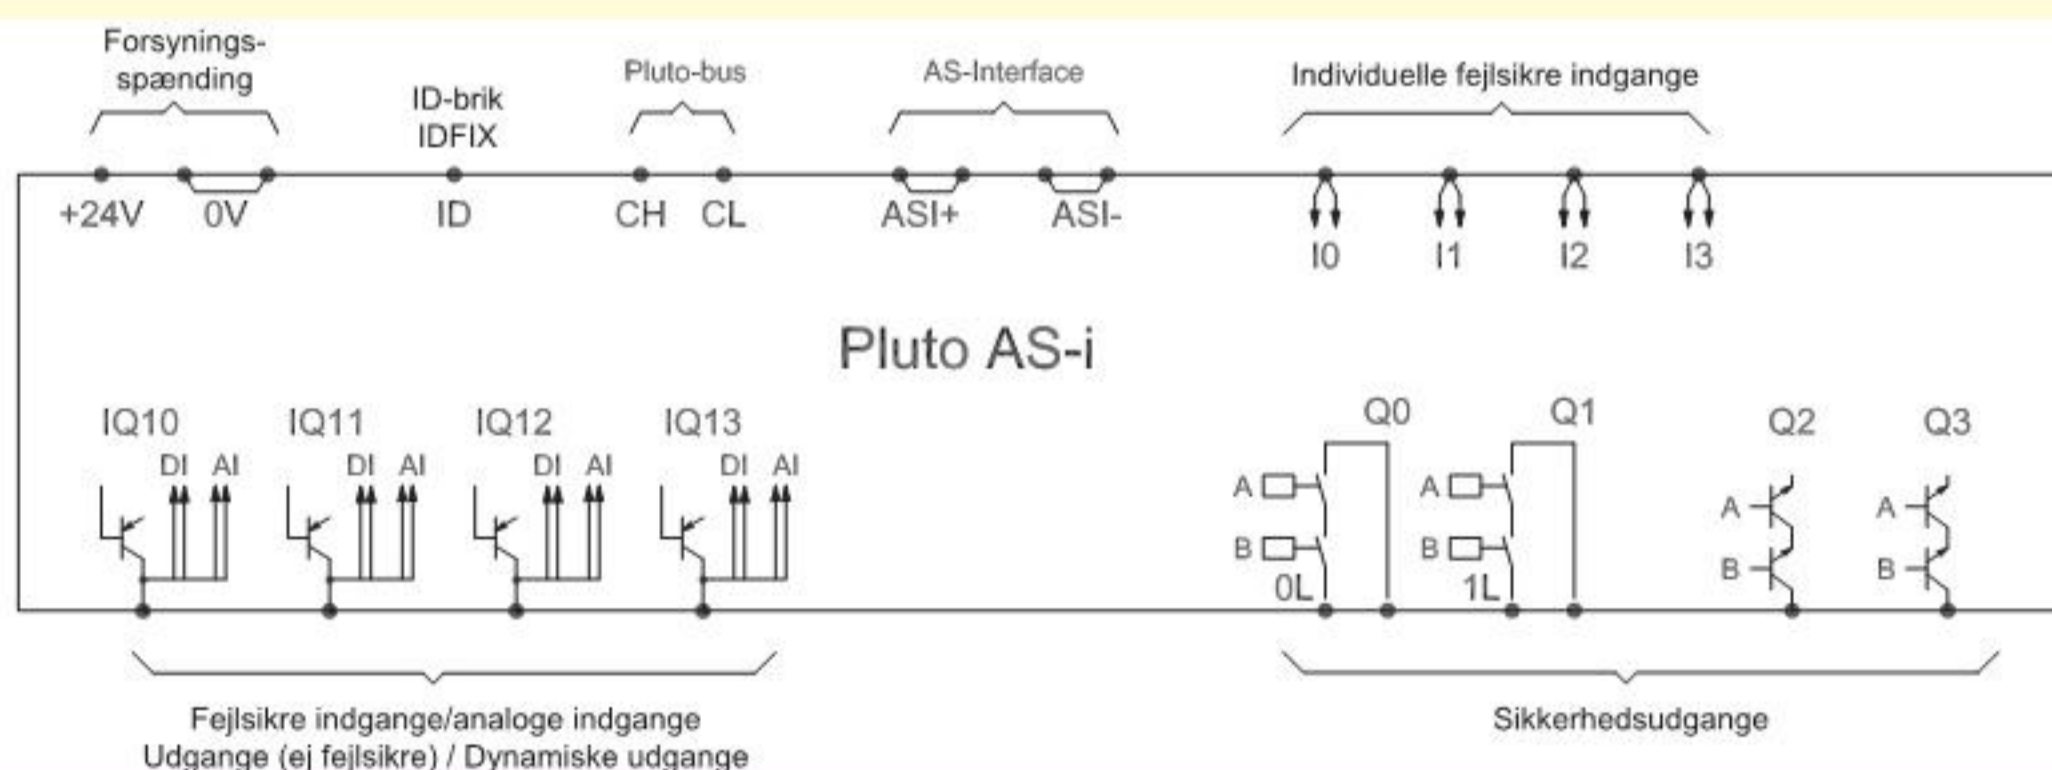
Forsyningsspænding

ID-brik
IDFIX

Pluto-bus

AS-Interface

Individuelle fejlsikre indgange

+24V 0V ID CH CL ASI+ ASI-

I0 I1 I2 I3

Pluto AS-i

IQ10 IQ11 IQ12 IQ13

DI AI DI AI DI AI DI AI

Q0 Q1 Q2 Q3

A B 0L A B 1L A B A B

Fejlsikre indgange/analoge indgange
Udgange (ej fejlsikre) / Dynamiske udgange

Sikkerhedsudgange